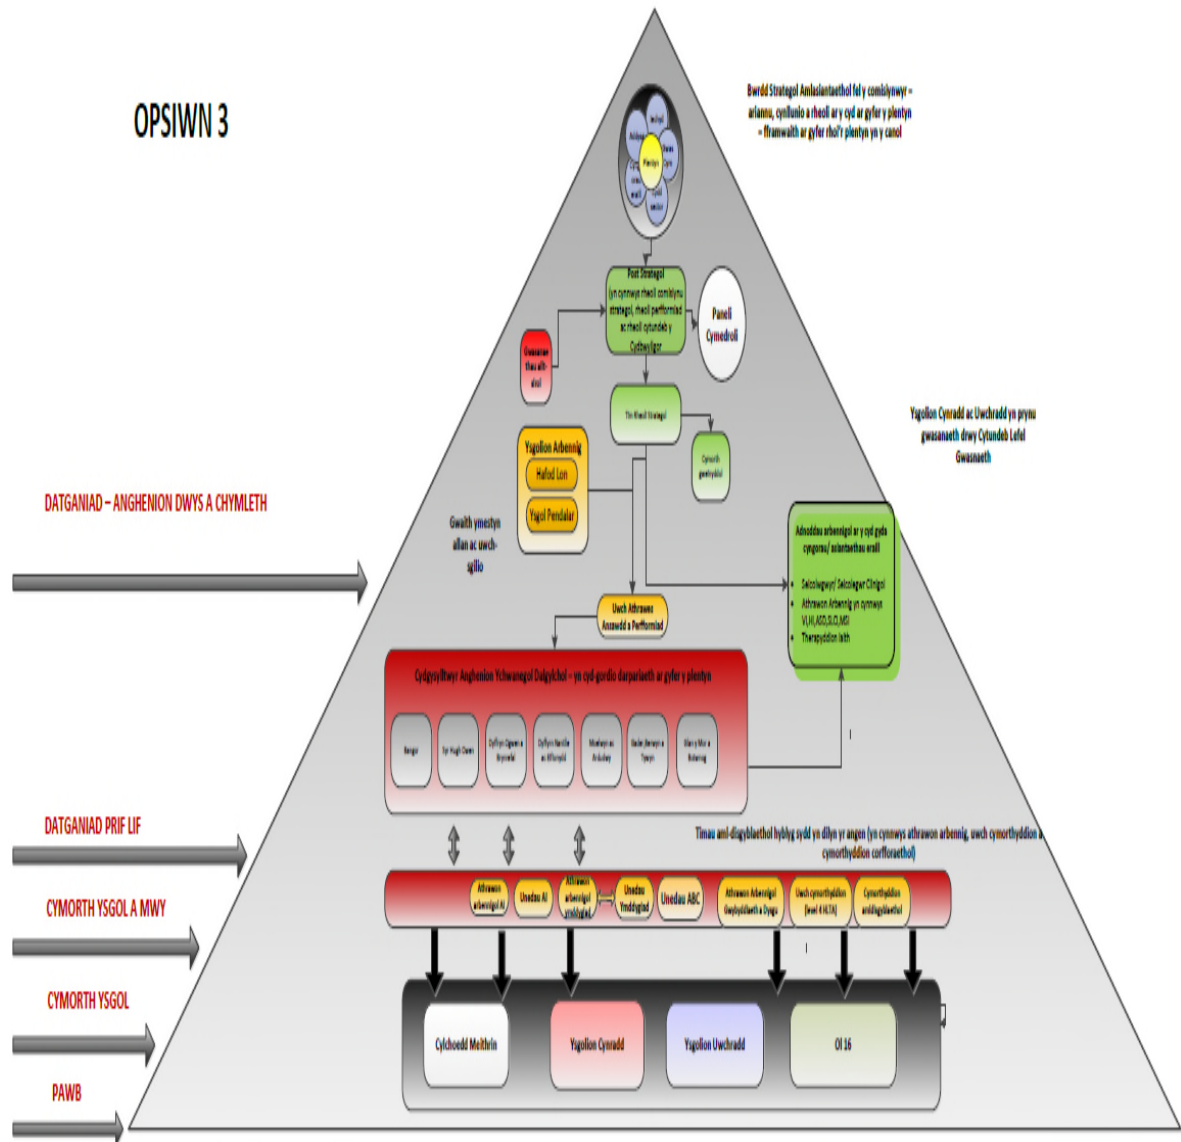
OPSIWN 3

Bwrdd Strategol Amlasiantaethol fel y comisiynwyr – ariannu, cynllunio a rheoli ar y cyd ar gyfer y plentyn – fframwaith ar gyfer rhoi'r plentyn yn y canol

Iechyd
Addysg
Gwasanaethau
Plentyn
Cyrff eraill
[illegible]

Post Strategol (yn cynnwys rheoli comisiynu strategol, rheoli perfformiad ac rheoli cytundeb y Cydbwyllgor)

Paneli Cymedroli

Gwasanaeth tu allan i'r sir

Tîm Rheoli Strategol

Cymorth gweinyddol

Ysgolion Cynradd ac Uwchradd yn prynu gwasanaeth drwy Cytundeb Lefel Gwasnaeth

Ysgolion Arbennig
Hafod Lon
Ysgol Pendalar

DATGANIAD – ANGHENION DWYS A CHYMLETH

Gwaith ymestyn allan ac uwch-sgilio

Adnoddau arbenigol ar y cyd gyda cyngorau/ asiantaethau eraill
Seicolegwyr/ Seicolegwr Clinigol
Athrawon Arbennig yn cynnwys VI,HI,ASD,SLCD,MSI
Therapyddion Iaith

Uwch Athrawon Ansawdd a Perfformiad

Cydgysylltwyr Anghenion Ychwanegol Dalgylchol – yn cyd-gordio darpariaeth ar gyfer y plentyn

Bangor
Syr Hugh Owen
Dyffryn Ogwen a Brynrefail
Dyffryn Nantlle ac Eifionydd
Meirionnydd
Botwnnog a Pwllheli
Bala a Tywyn
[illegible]

DATGANIAD PRIF LIF

Timau aml-disgyblaethol hyblyg sydd yn dilyn yr angen (yn cynnwys athrawon arbennig, uwch cymorthyddion a cymorthyddion corfforaethol)

CYMORTH YSGOL A MWY

Athrawon arbenigol AI
Unedau AI
Athrawon arbenigol ymddygiad
Unedau Ymddygiad
Unedau ABC
Athrawon Arbenigol Gwybyddiaeth a Dysgu
Uwch cymorthyddion (level 4 HLTA)
Cymorthyddion amlddisgyblaethol

CYMORTH YSGOL

Cylchoedd Meithrin
Ysgolion Cynradd
Ysgolion Uwchradd
Ôl 16

PAWB